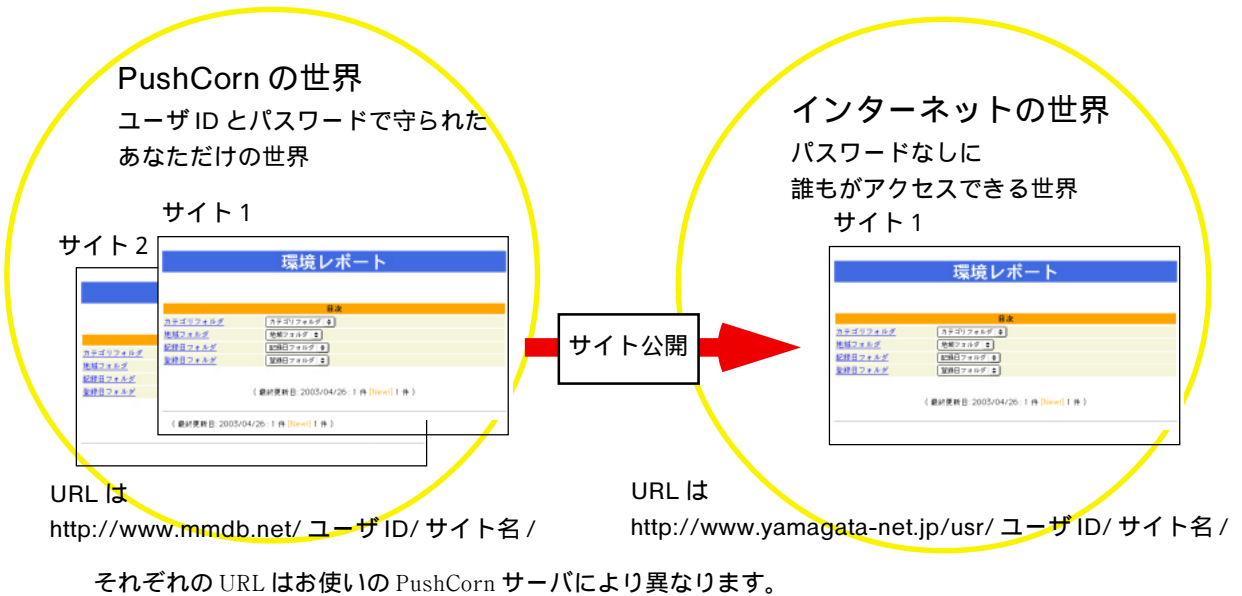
PushCorn の世界
ユーザ ID とパスワードで守られた
あなただけの世界

サイト 1
サイト 2

環境レポート

目次

カテゴリフォルダ
地域フォルダ
記録日フォルダ
登録日フォルダ

( 最終更新日: 2003/04/26 : 1 件 [New] 1 件 )

( 最終更新日: 2003/04/26 : 1 件 [New] 1 件 )

URL は
http://www.mmdb.net/ ユーザ ID/ サイト名 /

サイト公開

インターネットの世界
パスワードなしに
誰もがアクセスできる世界
サイト 1

環境レポート

目次

カテゴリフォルダ
地域フォルダ
記録日フォルダ
登録日フォルダ

( 最終更新日: 2003/04/26 : 1 件 [New] 1 件 )

URL は
http://www.yamagata-net.jp/usr/ ユーザ ID/ サイト名 /

それぞれの URL はお使いの PushCorn サーバにより異なります。